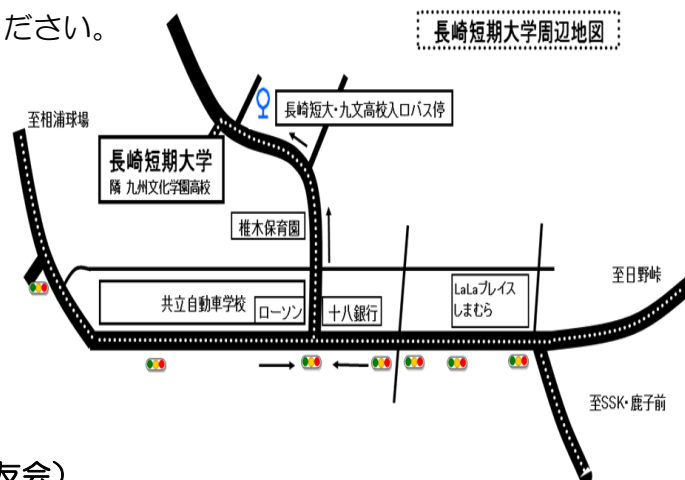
ださい。

長崎短期大学周辺地図

至相浦球場

長崎短大・九文高校入口バス停

長崎短期大学
隣 九州文化学園高校

椎木保育園

至日野峠

LaLaプレイス
しまむら

共立自動車学校

ローソン

十八銀行

至SSK・鹿子前

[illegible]友会)